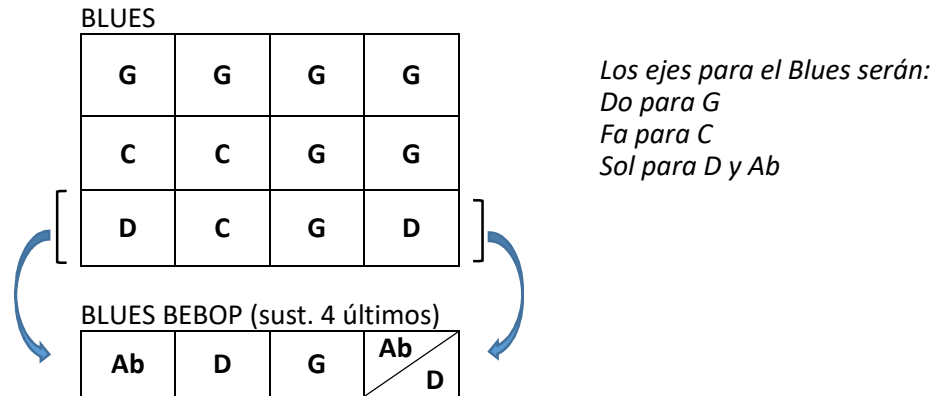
BLUES

| G | G | G | G |
|---|---|---|---|
| C | C | G | G |
| D | C | G | D |

Los ejes para el Blues serán:
Do para G
Fa para C
Sol para D y Ab

BLUES BEBOP (sust. 4 últimos)

| Ab | D | G | Ab / D |
|---|---|---|---|